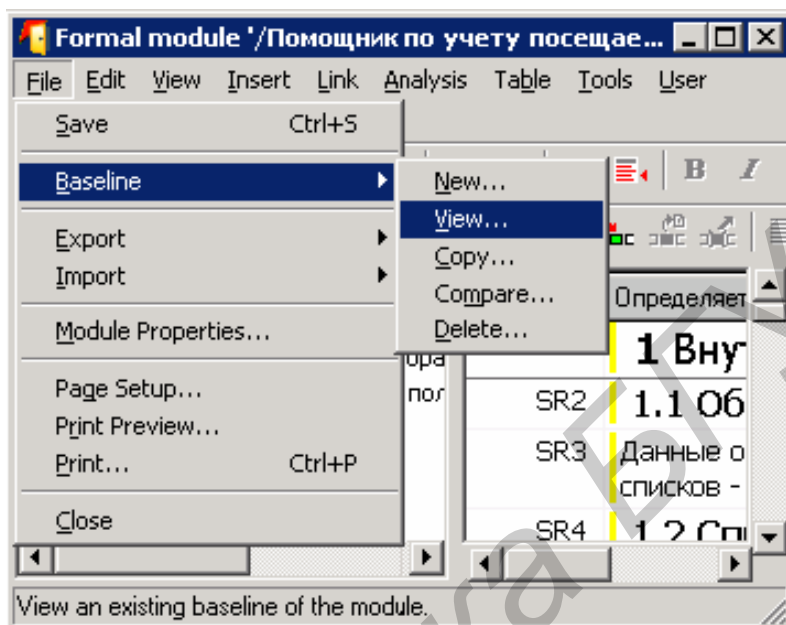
Formal module '/Помощник по учету посещае...

File Edit View Insert Link Analysis Table Tools User

Save Ctrl+S

Baseline

New...
View...
Copy...
Compare...
Delete...

Export
Import

Module Properties...

Page Setup...
Print Preview...
Print... Ctrl+P

Close

B I

Определяет

ора
пол

1 Вну

SR2 1.1 Об

SR3 Данные о списков -

SR4 1.2 Сп

View an existing baseline of the module.

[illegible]а БГ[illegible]